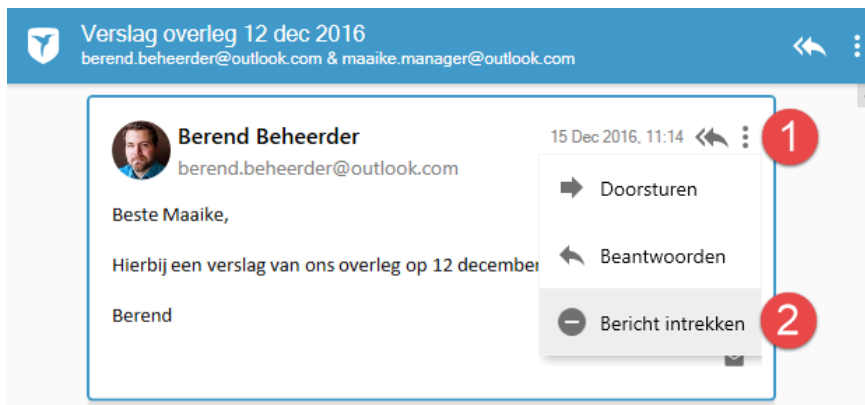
Verslag overleg 12 dec 2016
berend.beheerder@outlook.com & maaike.manager@outlook.com

Berend Beheerder
berend.beheerder@outlook.com

15 Dec 2016, 11:14

1

Doorsturen

Beantwoorden

Bericht intrekken

2

Beste Maaike,

Hierbij een verslag van ons overleg op 12 december

Berend